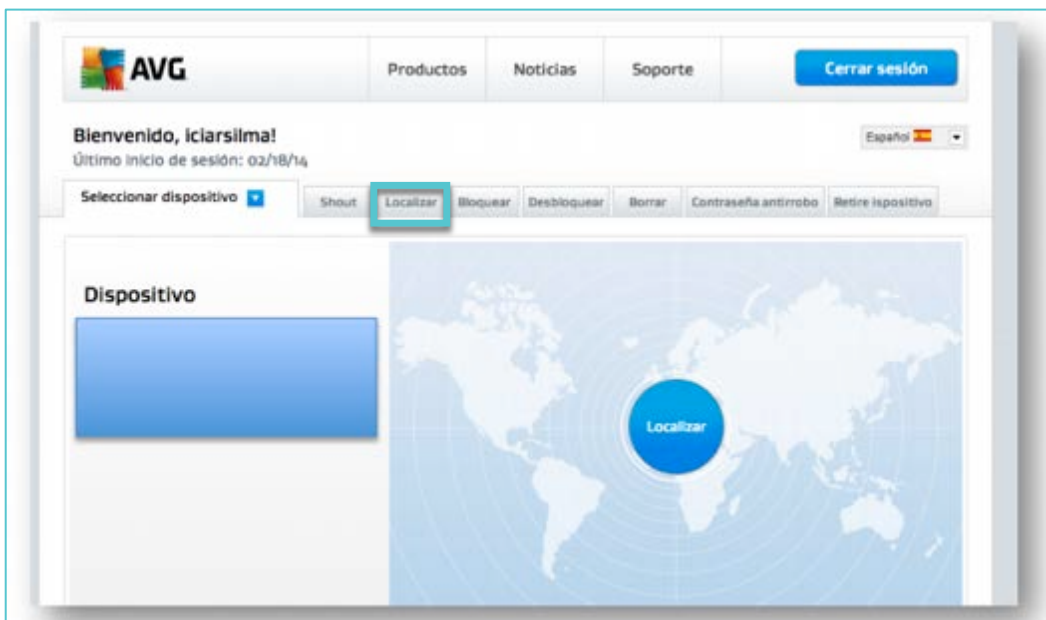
AVG

Productos Noticias Soporte Cerrar sesión

Bienvenido, iciarsilma!

Último inicio de sesión: 02/18/14

Español

Seleccionar dispositivo

Shout Localizar Bloquear Desbloquear Borrar Contraseña antirrobo Retire ispositivo

Dispositivo

Localizar